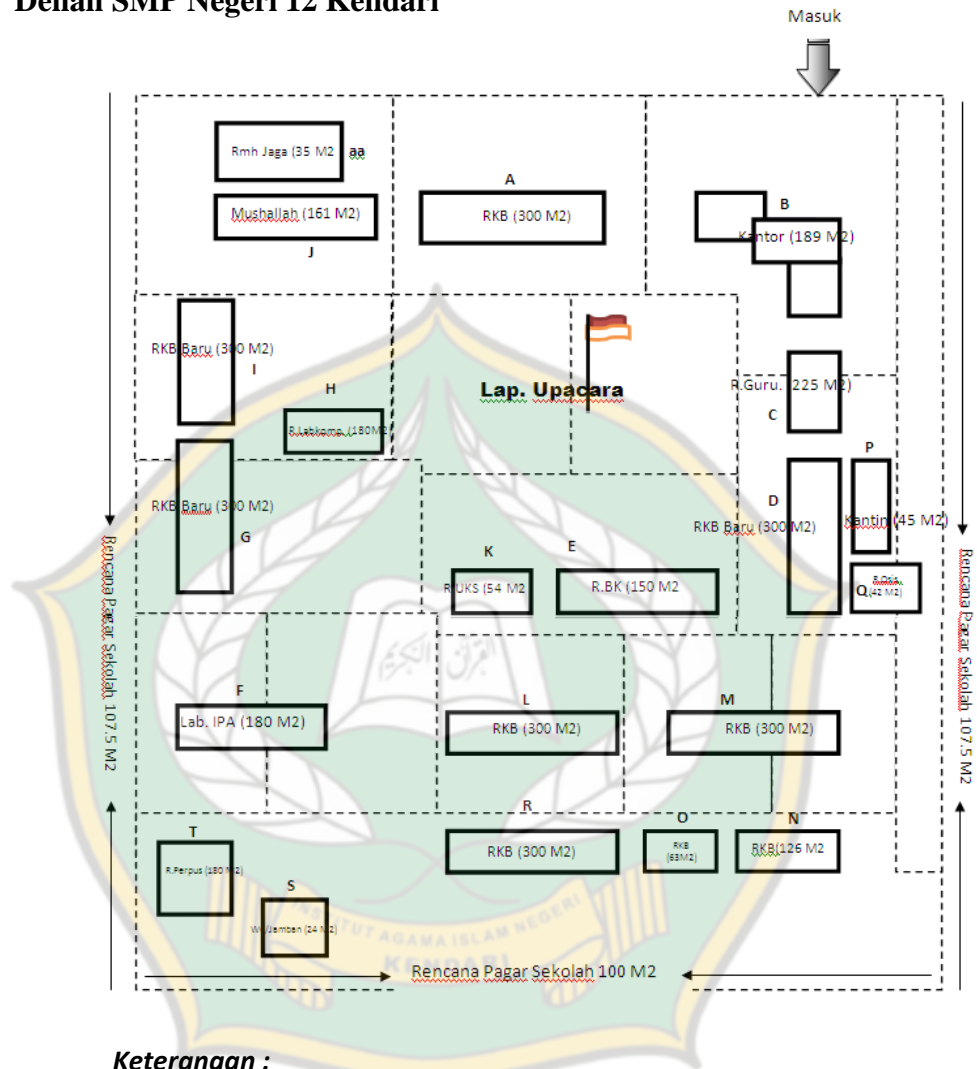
Denah SMP Negeri 12 Kendari

Masuk

Rmh Jaga (35 M2 aa

Mushallah (161 M2)

J

A

RKB (300 M2)

B

Kantor (189 M2)

RKB Baru (300 M2)

I

H

R.Labkomp. (180M2)

Lap. Upacara

R.Guru. (225 M2)

C

P

D

RKB Baru (300 M2)

Kantin (45 M2)

RKB Baru (300 M2)

G

K

R.UKS (54 M2

E

R.BK (150 M2

R.Osis (42 M2)

Q

Rencana Pagar Sekolah 107.5 M2

Rencana Pagar Sekolah 107.5 M2

F

Lab. IPA (180 M2)

L

RKB (300 M2)

M

RKB (300 M2)

R

T

R.Perpus (180 M2)

RKB (300 M2)

O

RKB (63M2)

N

RKB(126 M2

S

WC Jamban (24 M2)

Rencana Pagar Sekolah 100 M2

INSTITUT AGAMA ISLAM NEGERI KENDARI

Keterangan :